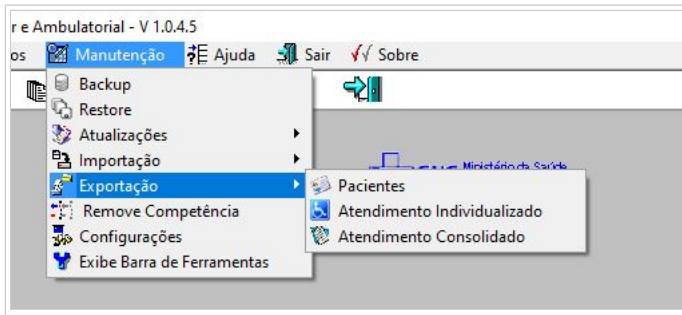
r e Ambulatorial - V 1.0.4.5

os Manutenção Ajuda Sair Sobre

Backup
Restore
Atualizações
Importação
Exportação
Remove Competência
Configurações
Exibe Barra de Ferramentas

Pacientes
Atendimento Individualizado
Atendimento Consolidado

Ministério da Saúde